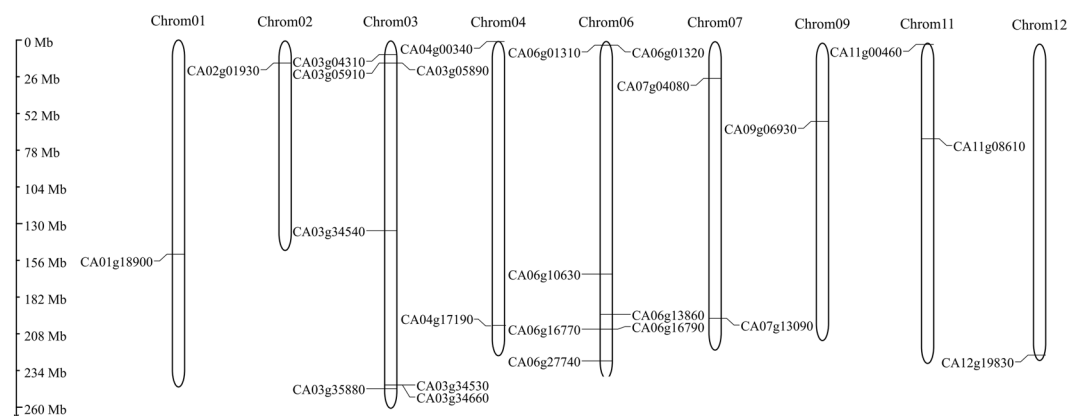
Chrom01 Chrom02 Chrom03 Chrom04 Chrom06 Chrom07 Chrom09 Chrom11 Chrom12

0 Mb
26 Mb
52 Mb
78 Mb
104 Mb
130 Mb
156 Mb
182 Mb
208 Mb
234 Mb
260 Mb

CA01g18900
CA02g01930
CA03g04310
CA03g05910
CA03g05890
CA03g34540
CA03g35880
CA03g34530
CA03g34660
CA04g00340
CA04g17190
CA06g01310
CA06g01320
CA06g10630
CA06g13860
CA06g16770
CA06g16790
CA06g27740
CA07g04080
CA07g13090
CA09g06930
CA11g00460
CA11g08610
CA12g19830